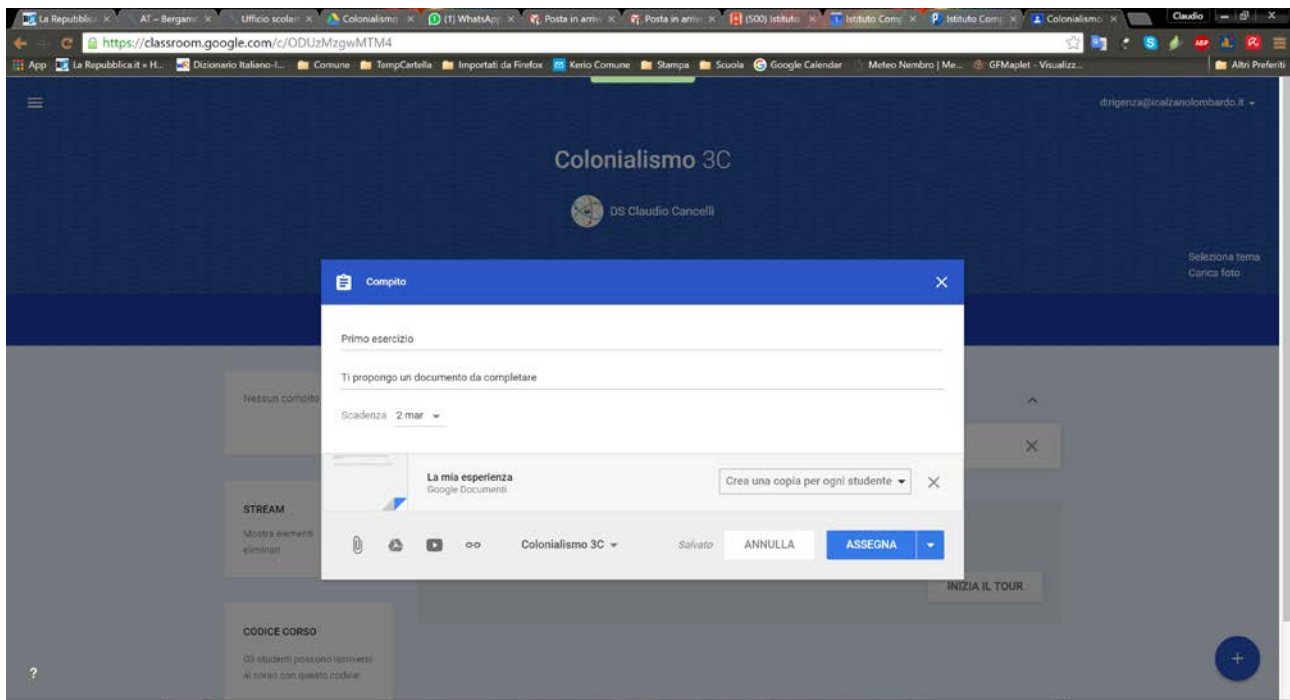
La Repubblica × AT – Bergamo × Ufficio scolast × Colonialismo × (1) WhatsApp × Posta in arrivo × Posta in arrivo × (500) Istituto × Istituto Comp × Istituto Comp × Colonialismo ×

Claudio

https://classroom.google.com/c/ODUzMzgwMTM4

App La Repubblica.it » H... Dizionario Italiano-I... Comune TempCartella Importati da Firefox Kerio Comune Stampa Scuola Google Calendar Meteo Nembro | Me... GFMaplet - Visualizz... Altri Preferiti

dirigenza@icalzanolombardo.it

Colonialismo 3C

DS Claudio Cancelli

Seleziona tema
Carica foto

Compito

Primo esercizio

Ti propongo un documento da completare

Scadenza 2 mar

Nessun compito

La mia esperienza
Google Documenti

Crea una copia per ogni studente

STREAM
Mostra elementi eliminati

Colonialismo 3C

Salvato ANNULLA ASSEGNA

INIZIA IL TOUR

CODICE CORSO
Gli studenti possono iscriversi al corso con questo codice

?

+